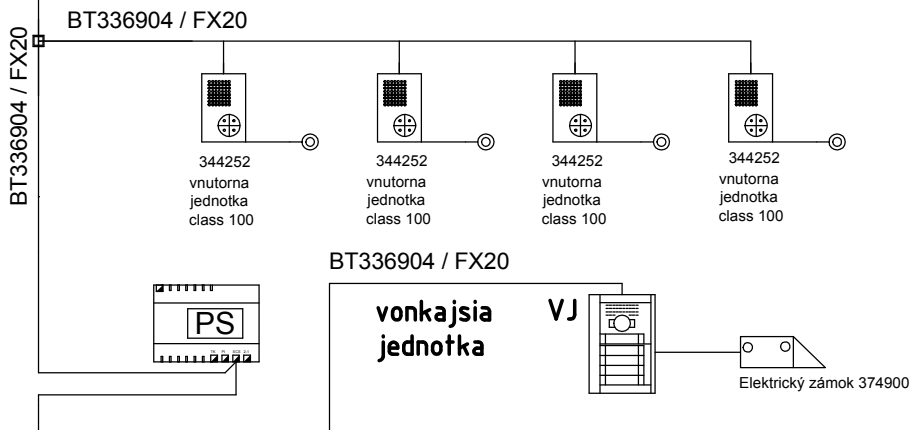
BT336904 / FX20

BT336904 / FX20

344252
vnutorna
jednotka
class 100

344252
vnutorna
jednotka
class 100

344252
vnutorna
jednotka
class 100

344252
vnutorna
jednotka
class 100

BT336904 / FX20

PS

vonkajsia
jednotka

VJ

Elektrický zámok 374900